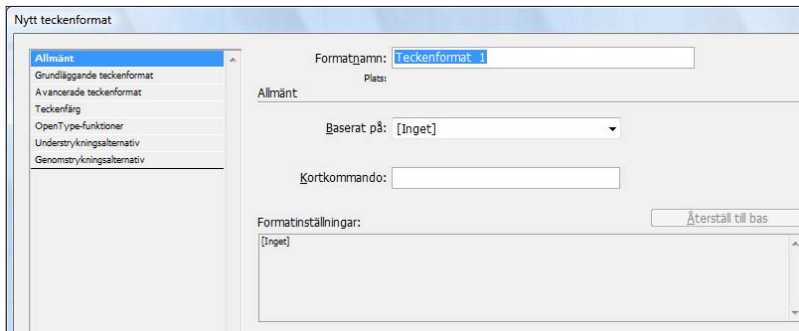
Nytt teckenformat

Allmänt
Grundläggande teckenformat
Avancerade teckenformat
Teckenfärg
OpenType-funktioner
Understrykningsalternativ
Genomstrykningsalternativ

Formatnamn: Teckenformat 1
Plats:
Allmänt

Baserat på: [Inget]

Kortkommando:

Formatinställningar:
Återställ till bas
[Inget]